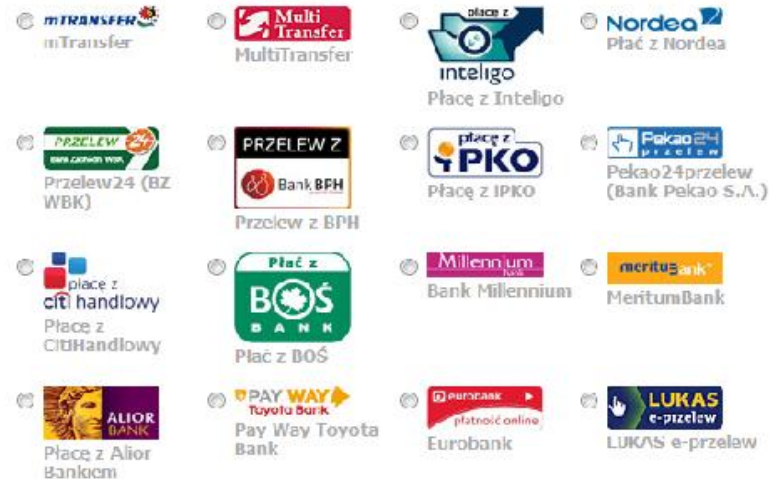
mTRANSFER
mTransfer

Multi Transfer
MultiTransfer

płacę z
inteligo
Płacę z Inteligo

Nordea
Płać z Nordea

PRZELEW 24
BANK ZACHODNI WBK
Przelew24 (BZ WBK)

PRZELEW Z
Bank BPH
Przelew z BPH

płacę z
iPKO
Płacę z iPKO

Pekao24
przelew
Pekao24przelew (Bank Pekao S.A.)

płacę z
citi handlowy
Płacę z CitiHandlowy

Płać z
BOŚ
BANK
Płać z BOŚ

Millennium
bank
Bank Millennium

meritum bank
MeritumBank

ALIOR BANK
Płacę z Alior Bankiem

PAY WAY
Toyota Bank
Pay Way Toyota Bank

eurobank
płatność online
Eurobank

LUKAS
e-przelew
LUKAS e-przelew